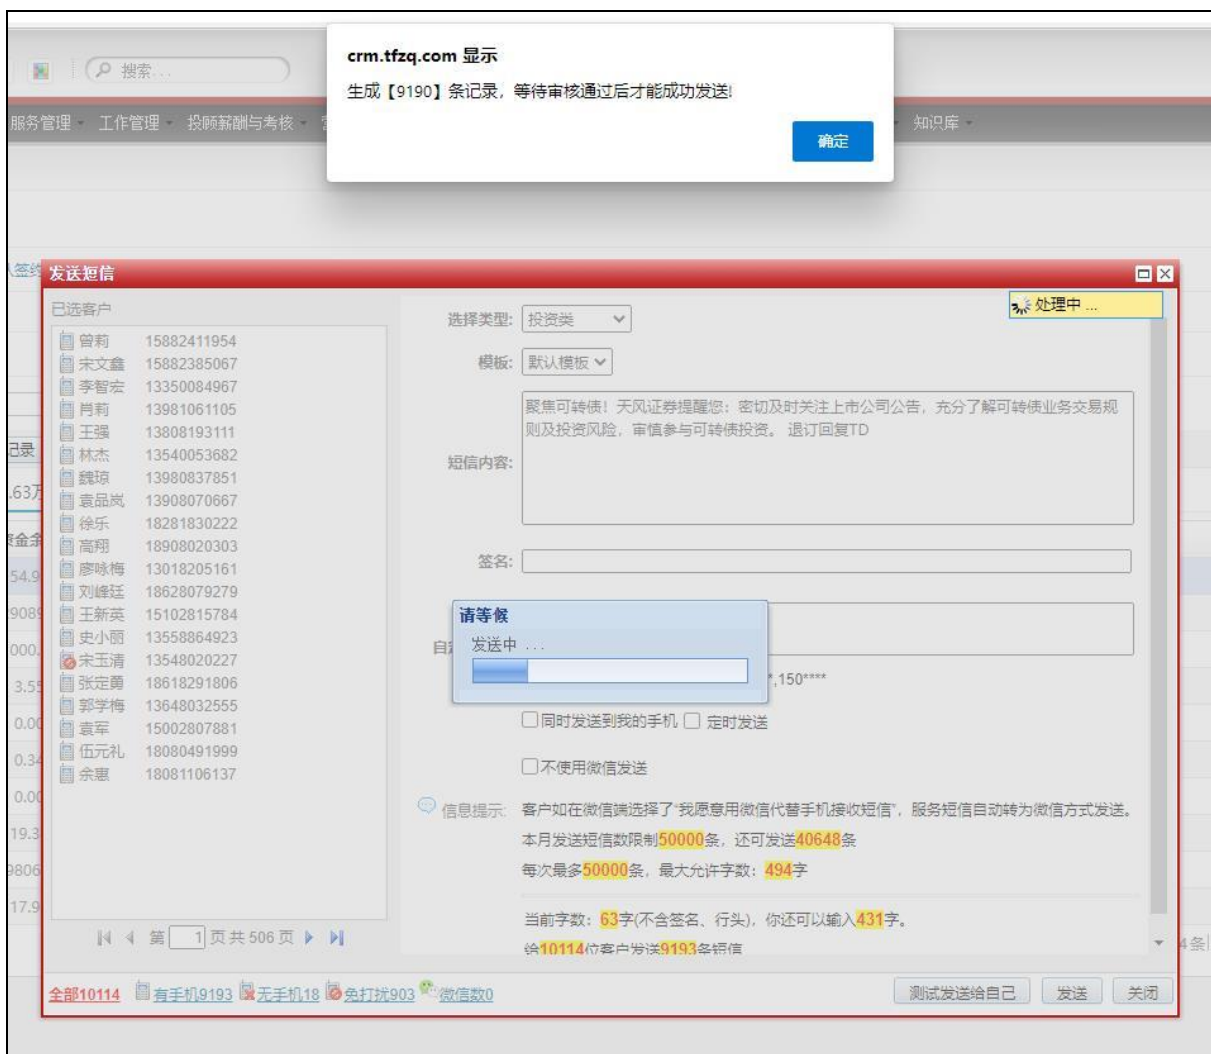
搜索...

服务管理 · 工作管理 · 投顾薪酬与考核 · 知识库 ·

crm.tfzq.com 显示

生成【9190】条记录，等待审核通过后才能成功发送!

确定

发送短信

已选客户

| 曾莉 | 15882411954 |
|---|---|
| 宋文鑫 | 15882385067 |
| 李智宏 | 13350084967 |
| 肖莉 | 13981061105 |
| 王强 | 13808193111 |
| 林杰 | 13540053682 |
| 魏琼 | 13980837851 |
| 袁品岚 | 13908070667 |
| 徐乐 | 18281830222 |
| 高翔 | 18908020303 |
| 廖咏梅 | 13018205161 |
| 刘峰廷 | 18628079279 |
| 王新英 | 15102815784 |
| 史小丽 | 13558864923 |
| 宋玉清 | 13548020227 |
| 张定勇 | 18618291806 |
| 郭学梅 | 13648032555 |
| 袁军 | 15002807881 |
| 伍元礼 | 18080491999 |
| 余惠 | 18081106137 |

第 1 页共 506 页

处理中 ...

选择类型: 投资类

模板: 默认模板

短信内容: 聚焦可转债! 天风证券提醒您: 密切及时关注上市公司公告, 充分了解可转债业务交易规则及投资风险, 审慎参与可转债投资。 退订回复TD

签名:

请等候

发送中 ...

,150****

同时发送到我的手机 定时发送

不使用微信发送

信息提示: 客户如在微信端选择了"我愿意用微信代替手机接收短信", 服务短信自动转为微信方式发送。

本月发送短信数限制50000条, 还可发送40648条

每次最多50000条, 最大允许字数: 494字

当前字数: 63字(不含签名、行头), 你还可以输入431字。

给10114位客户发送9193条短信

全部10114 有手机9193 无手机18 免打扰903 微信数0

测试发送给自己 发送 关闭